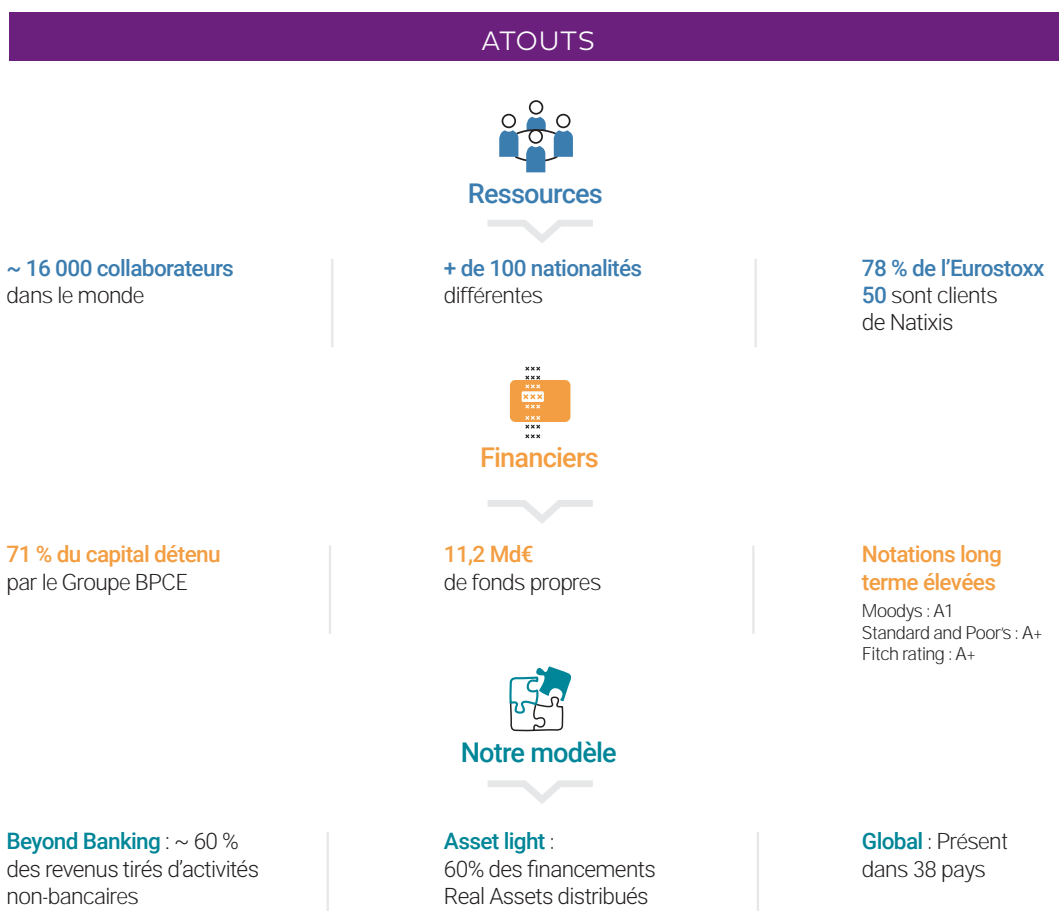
ATOUTS

Ressources

~ 16 000 collaborateurs dans le monde

+ de 100 nationalités différentes

78 % de l'Eurostoxx 50 sont clients de Natixis

Financiers

71 % du capital détenu par le Groupe BPCE

11,2 Md€ de fonds propres

Notations long terme élevées
Moodys : A1
Standard and Poor's : A+
Fitch rating : A+

Notre modèle

Beyond Banking : ~ 60 % des revenus tirés d'activités non-bancaires

Asset light : 60% des financements Real Assets distribués

Global : Présent dans 38 pays